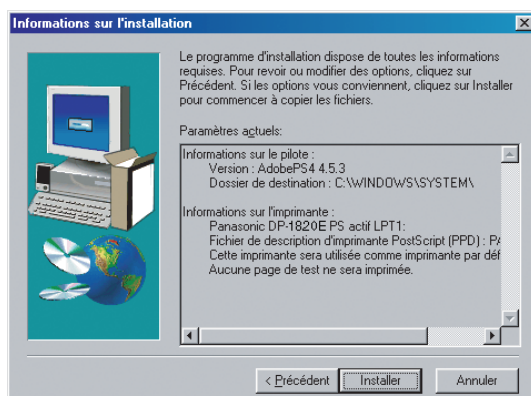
Informations sur l'installation

Le programme d'installation dispose de toutes les informations requises. Pour revoir ou modifier des options, cliquez sur Précédent. Si les options vous conviennent, cliquez sur Installer pour commencer à copier les fichiers.

Paramètres actuels:

Informations sur le pilote :
Version : AdobePS4 4.5.3
Dossier de destination : C:\WINDOWS\SYSTEM\

Informations sur l'imprimante :
Panasonic DP-1820E PS actif LPT1:
Fichier de description d'imprimante PostScript (PPD) : P
Cette imprimante sera utilisée comme imprimante par déf
Aucune page de test ne sera imprimée.

< Précédent | Installer | Annuler